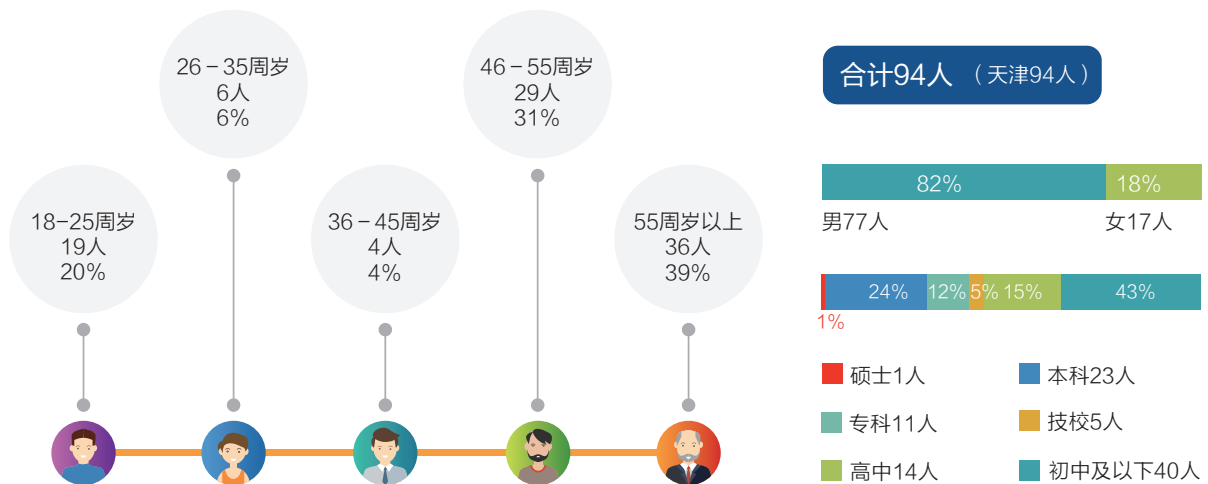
26－35周岁
6人
6%

46－55周岁
29人
31%

18–25周岁
19人
20%

36－45周岁
4人
4%

55周岁以上
36人
39%

合计94人 （天津94人）

82% 18%
男77人 女17人

24% 12% 5% 15% 43%
1%

硕士1人
本科23人
专科11人
技校5人
高中14人
初中及以下40人